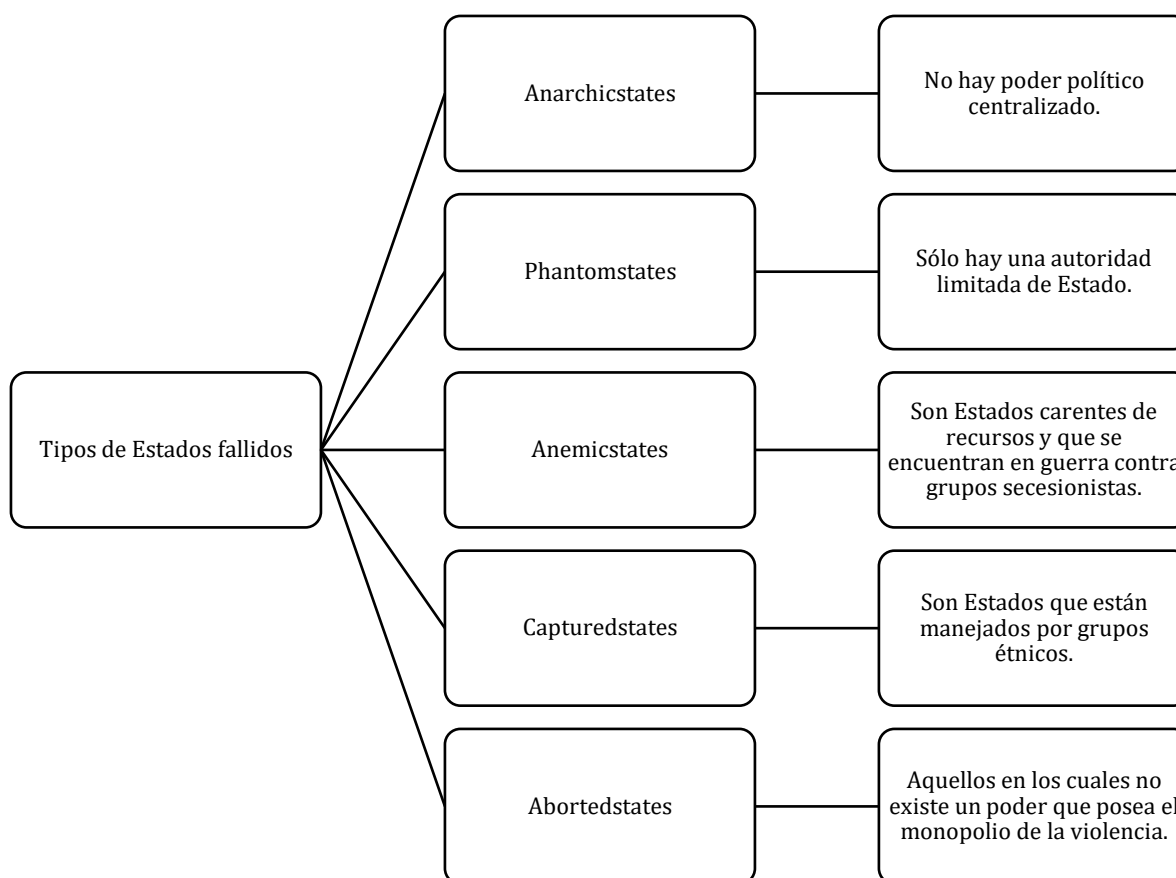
Tipos de Estados fallidos

Anarchicstates

No hay poder político centralizado.

Phantomstates

Sólo hay una autoridad limitada de Estado.

Anemicstates

Son Estados carentes de recursos y que se encuentran en guerra contra grupos secesionistas.

Capturedstates

Son Estados que están manejados por grupos étnicos.

Abortedstates

Aquellos en los cuales no existe un poder que posea el monopolio de la violencia.